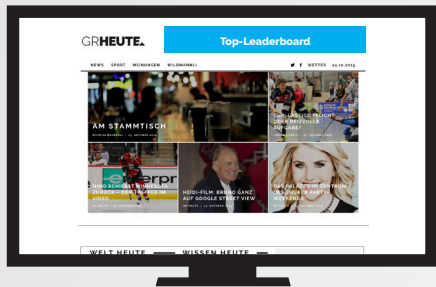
GRHEUTE

Top-Leaderboard

NEWS SPORT MEINUNGEN WILDMANNLI

WETTER 24.10.2014

AM STAMMTISCH

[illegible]

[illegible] PFLICHT ODER REIZVOLLE AUFGABE?

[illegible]

NINO SCHIESST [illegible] ZÜRICH – DER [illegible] IM VIDEO

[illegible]

HEIDI-FILM: BRUNO GANZ AUF GOOGLE STREET VIEW

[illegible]

DAS PALAZZO IM ZENTRUM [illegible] PARTY WEEKENDS

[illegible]

WELT HEUTE

WISSEN HEUTE